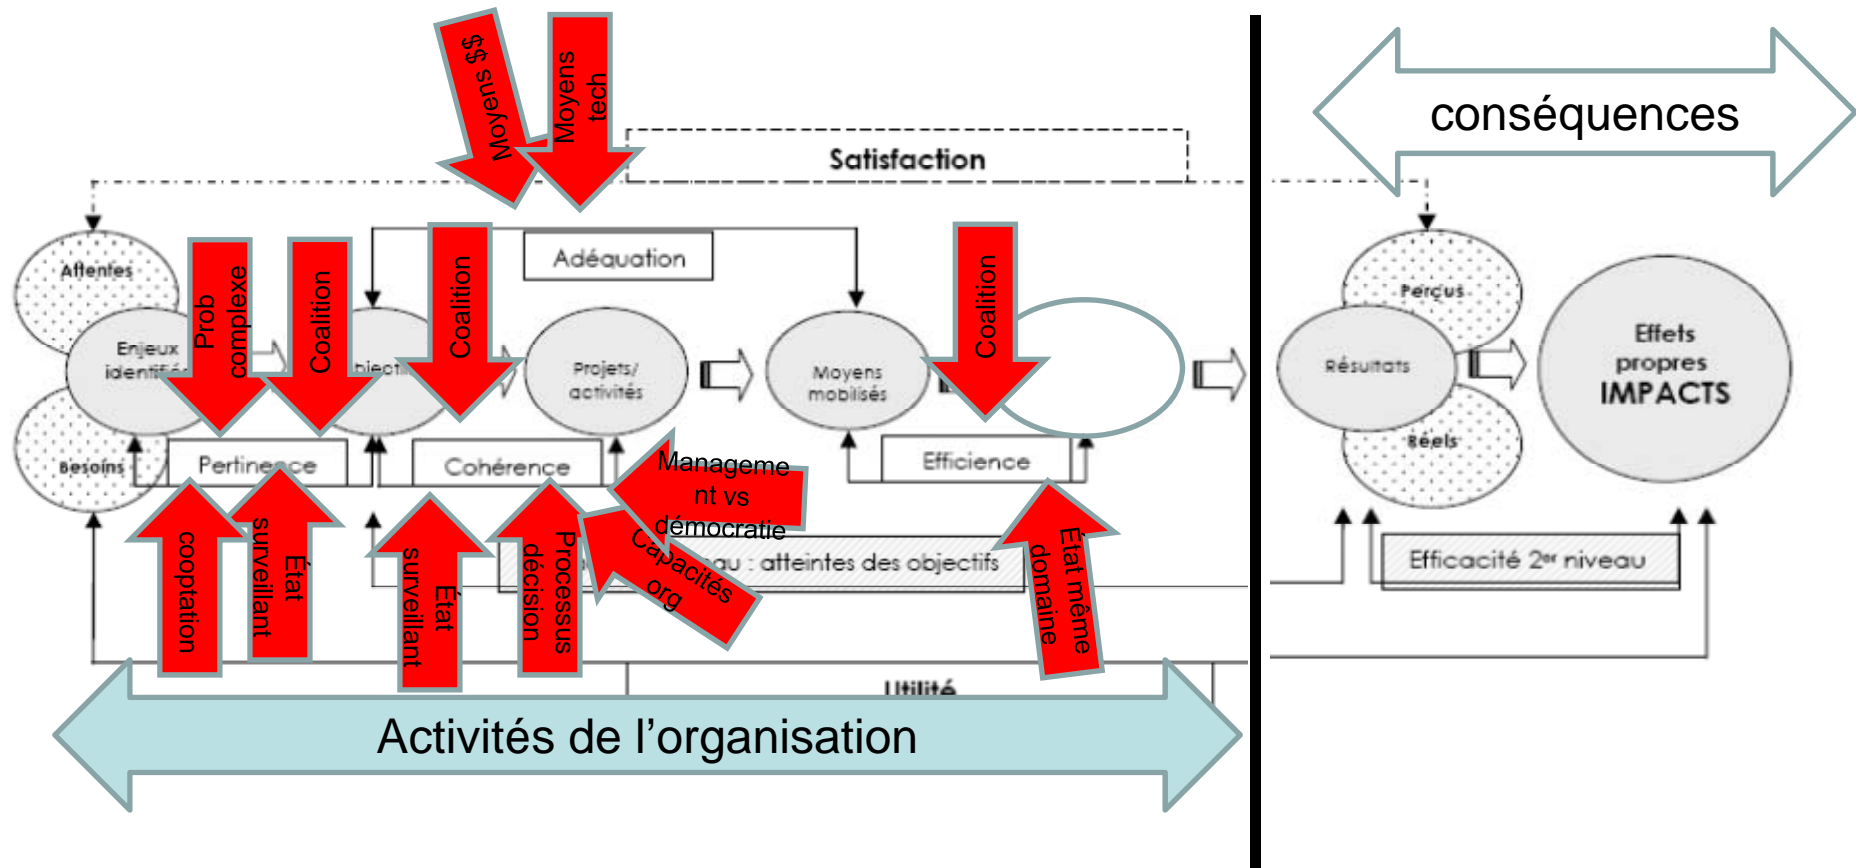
Moyens $$

Moyens tech

Satisfaction

conséquences

Attentes

Enjeux identifiés

Besoins

Prob complexe

Coalition

Objecti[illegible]

Coalition

Adéquation

Projets/ activités

Moyens mobilisés

Coalition

Perçus

Résultats

Réels

Effets propres IMPACTS

Pertinence

Cohérence

Efficience

Manageme nt vs démocratie

Capacités org

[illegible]au : atteintes des objectifs

Efficacité 2ᵉ niveau

cooptation

État surveillant

État surveillant

Processus décision

État même domaine

Utilité

Activités de l'organisation